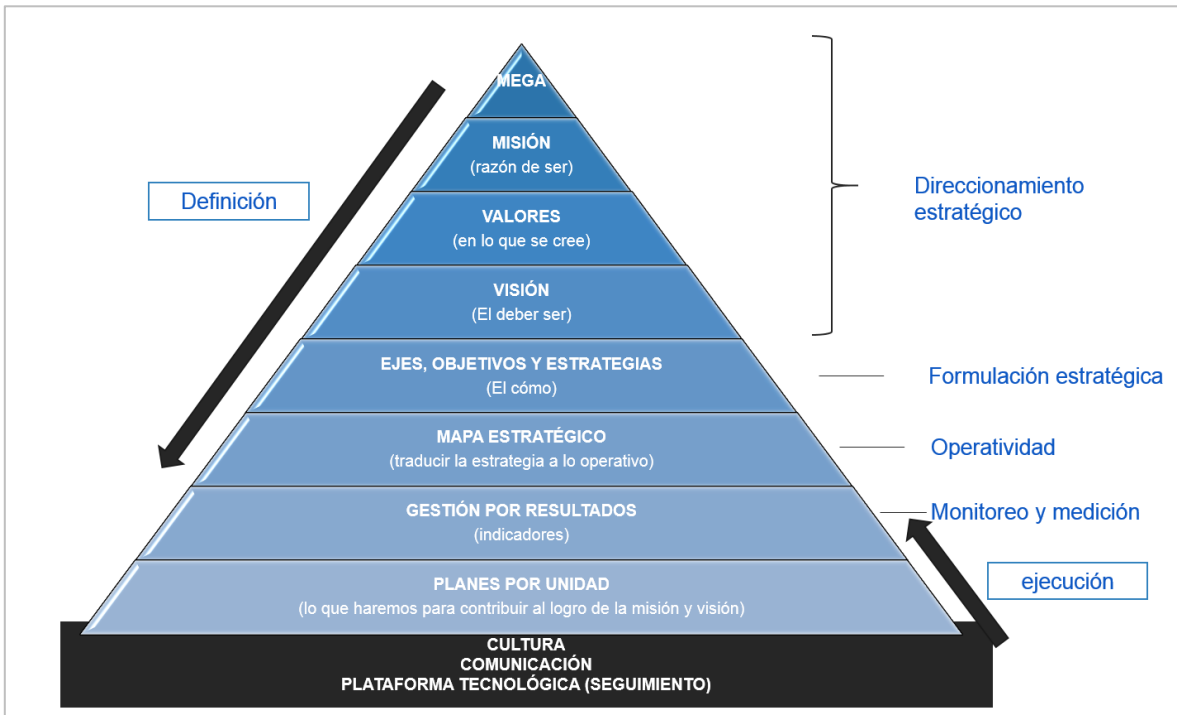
Definición

MEGA

MISIÓN
(razón de ser)

VALORES
(en lo que se cree)

VISIÓN
(El deber ser)

Direccionamiento estratégico

EJES, OBJETIVOS Y ESTRATEGIAS
(El cómo)

Formulación estratégica

MAPA ESTRATÉGICO
(traducir la estrategia a lo operativo)

Operatividad

GESTIÓN POR RESULTADOS
(indicadores)

Monitoreo y medición

PLANES POR UNIDAD
(lo que haremos para contribuir al logro de la misión y visión)

ejecución

CULTURA
COMUNICACIÓN
PLATAFORMA TECNOLÓGICA (SEGUIMIENTO)